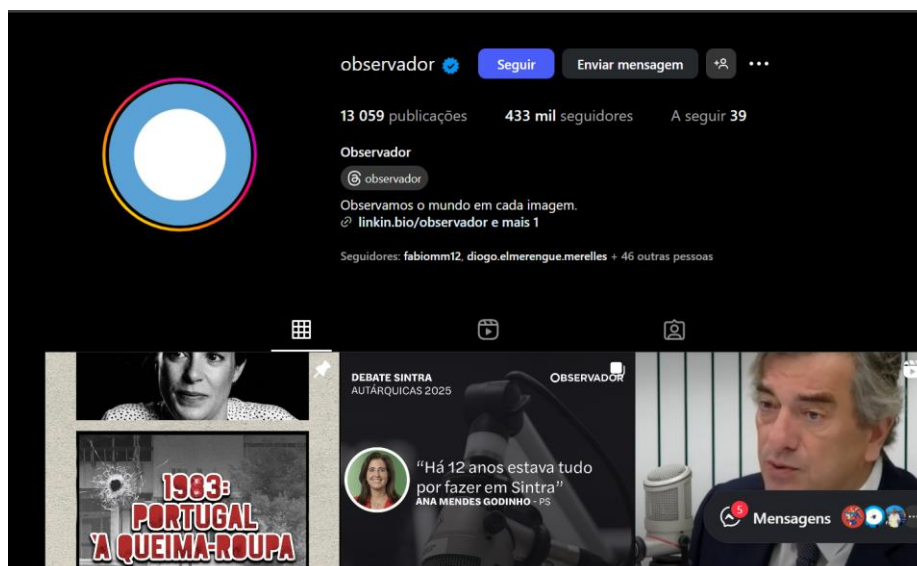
observador

Seguir

Enviar mensagem

13 059 publicações

433 mil seguidores

A seguir 39

Observador

observador

Observamos o mundo em cada imagem.

linkin.bio/observador e mais 1

Seguidores: fabiomm12, diogo.elmerengue.merelles + 46 outras pessoas

1983: PORTUGAL À QUEIMA-ROUPA

DEBATE SINTRA
AUTÁRQUICAS 2025

OBSERVADOR

"Há 12 anos estava tudo por fazer em Sintra"
ANA MENDES GODINHO - PS

5

Mensagens